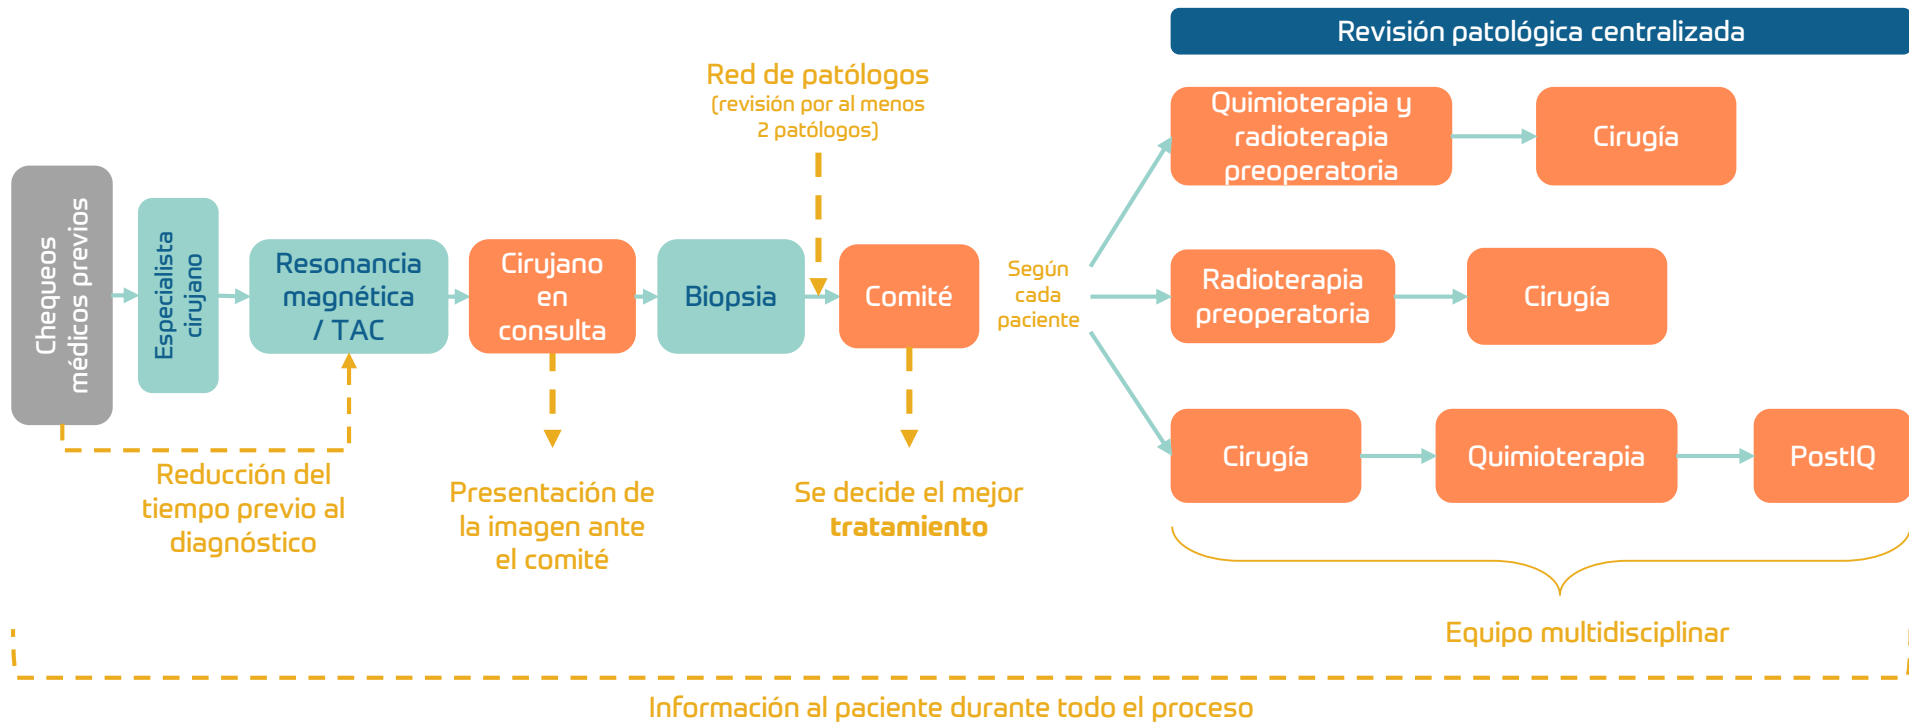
Revisión patológica centralizada

Red de patólogos
(revisión por al menos 2 patólogos)

Chequeos médicos previos

Especialista cirujano

Resonancia magnética / TAC

Cirujano en consulta

Biopsia

Comité

Según cada paciente

Quimioterapia y radioterapia preoperatoria

Cirugía

Radioterapia preoperatoria

Cirugía

Cirugía

Quimioterapia

PostIQ

Reducción del tiempo previo al diagnóstico

Presentación de la imagen ante el comité

Se decide el mejor **tratamiento**

Equipo multidisciplinar

Información al paciente durante todo el proceso